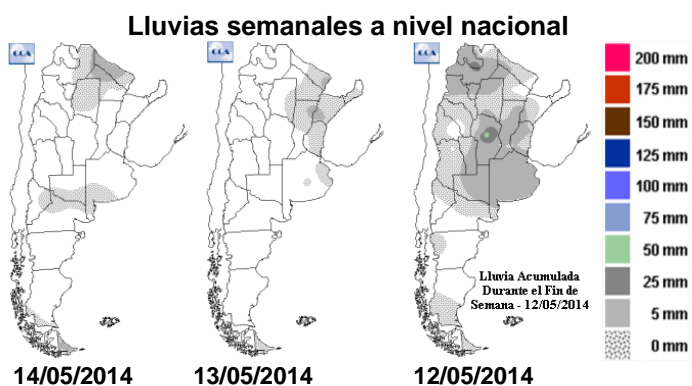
Lluvias semanales a nivel nacional

GEA

GEA

GEA

Lluvia Acumulada Durante el Fin de Semana - 12/05/2014

200 mm
175 mm
150 mm
125 mm
100 mm
75 mm
50 mm
25 mm
5 mm
0 mm

14/05/2014
13/05/2014
12/05/2014